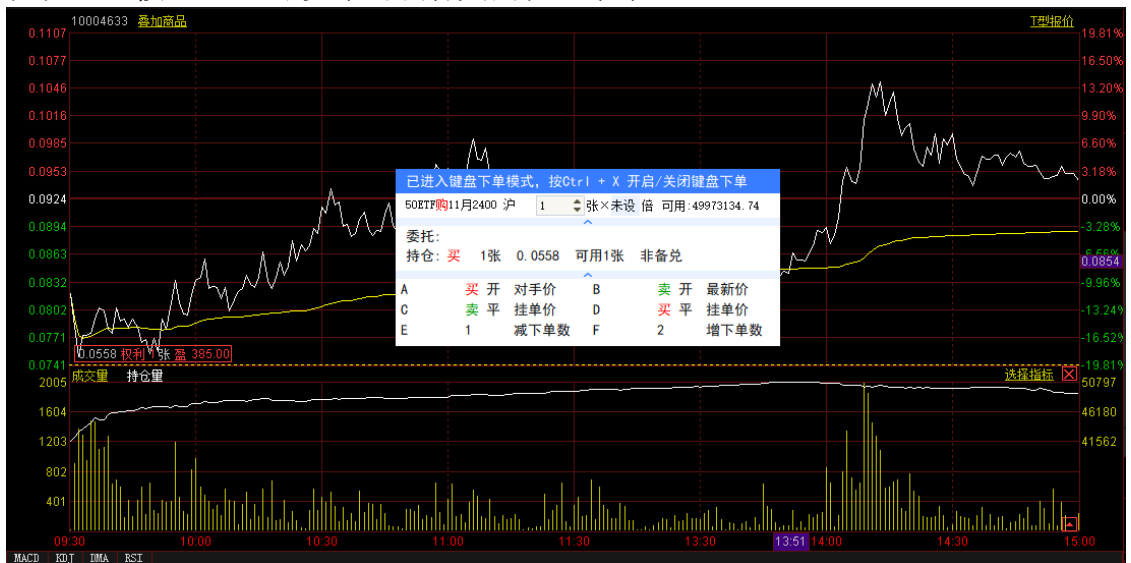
10004633 叠加商品 T型报价

0.1107 0.1077 0.1046 0.1016 0.0985 0.0953 0.0924 0.0894 0.0863 0.0832 0.0802 0.0771 0.0741

19.81% 16.50% 13.20% 9.90% 6.60% 3.18% 0.00% -3.28% -6.66% -9.96% -13.24% -16.52% -19.81%

0.0854

已进入键盘下单模式，按Ctrl + X 开启/关闭键盘下单

50ETF购11月2400 沪 1 张×未设 倍 可用:49973134.74

委托:

持仓: 买 1张 0.0558 可用1张 非备兑

| A | 买 开 | 对手价 | B | 卖 开 | 最新价 |
|---|---|---|---|---|---|
| C | 卖 平 | 挂单价 | D | 买 平 | 挂单价 |
| E | 1 | 减下单数 | F | 2 | 增下单数 |

0.0558 权利 1张 盈 385.00

成交量 持仓量 选择指标

2005 1604 1203 802 401

50797 46180 41562

09:30 10:00 10:30 11:00 11:30 13:30 13:51 14:00 14:30 15:00

MACD KDJ DMA RSI